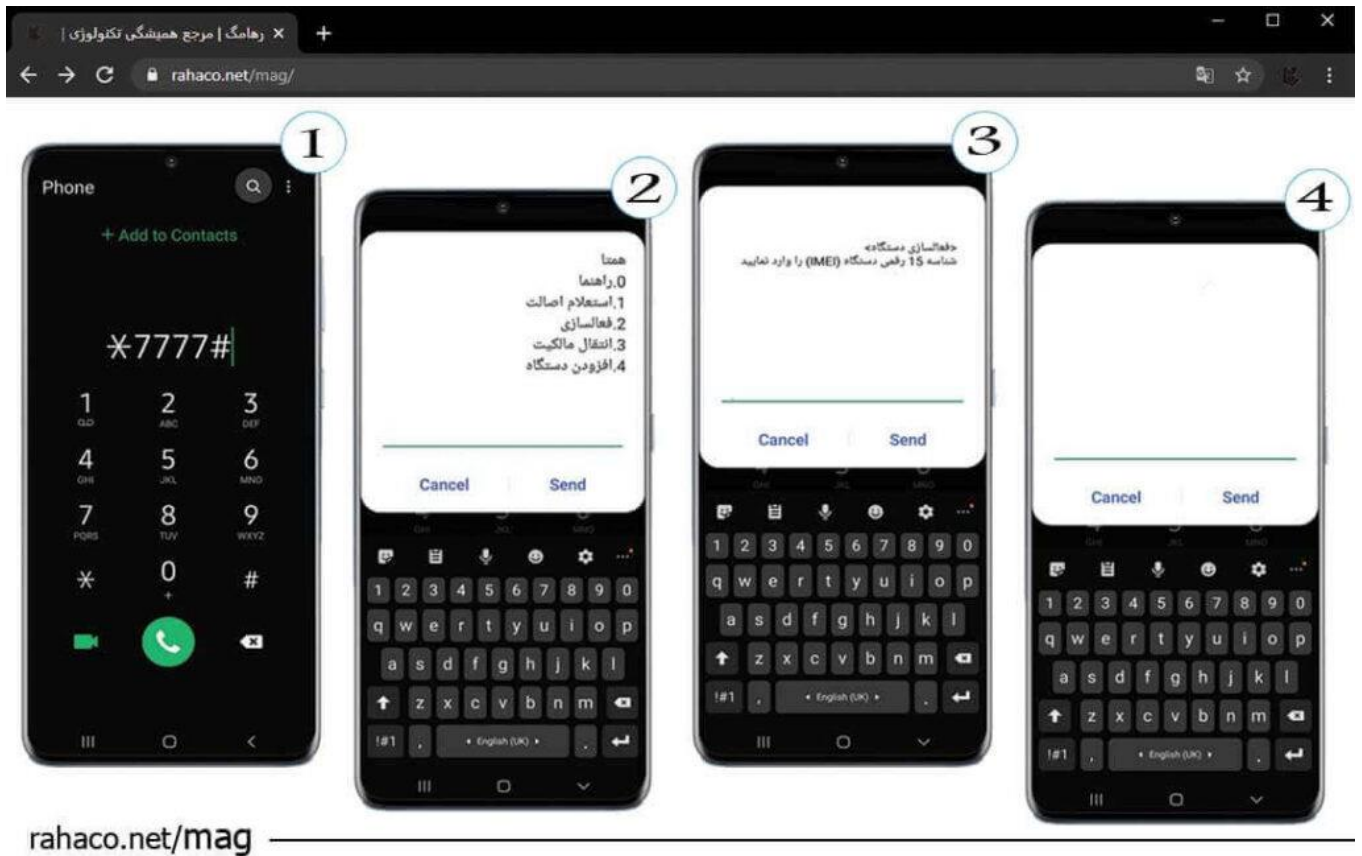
رهامگ | مرجع همیشگی تکنولوژی | ×

rahaco.net/mag/

1

Phone

+ Add to Contacts

*7777#

1 GD
2 ABC
3 DEF
4 GHI
5 JKL
6 MNO
7 PQRS
8 TUV
9 WXYZ
*
0 +
#

2

همتا
0.راهنما
1.استعلام اصالت
2.فعالسازی
3.انتقال مالکیت
4.افزودن دستگاه

Cancel
Send

1 2 3 4 5 6 7 8 9 0
q w e r t y u i o p
a s d f g h j k l
z x c v b n m
!#1 , English (UK) .

3

«فعالسازی دستگاه»
شناسه 15 رقمی دستگاه (IMEI) را وارد نمایید

Cancel
Send

1 2 3 4 5 6 7 8 9 0
q w e r t y u i o p
a s d f g h j k l
z x c v b n m
!#1 , English (UK) .

4

Cancel
Send

1 2 3 4 5 6 7 8 9 0
q w e r t y u i o p
a s d f g h j k l
z x c v b n m
!#1 , English (UK) .

rahaco.net/mag